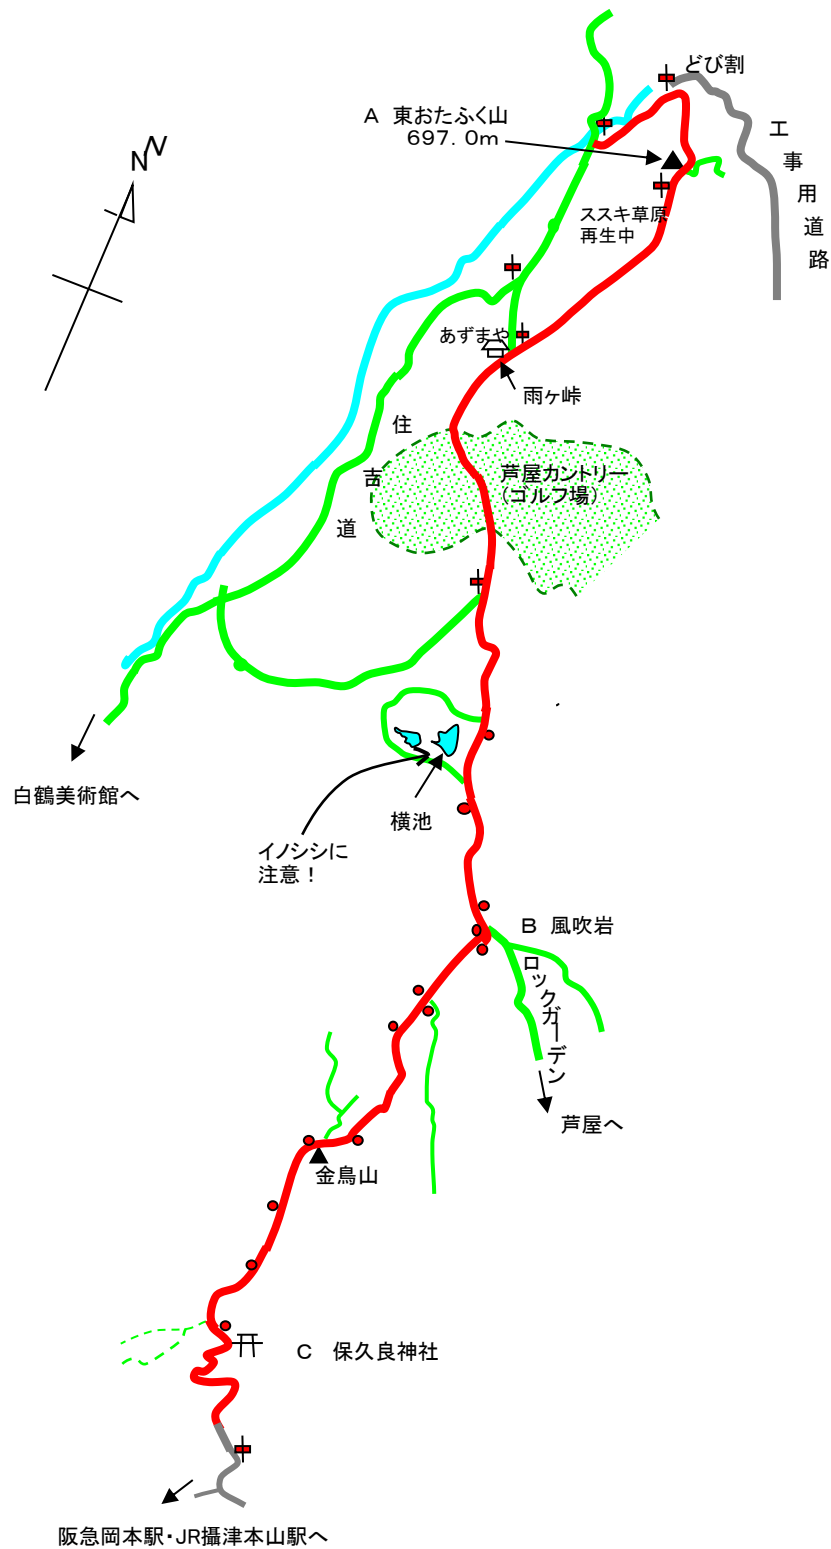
N

どび割

A 東おたふく山
697.0m

工事用道路

ススキ草原
再生中

あずまや

雨ヶ峠

住吉道

芦屋カントリー
(ゴルフ場)

白鶴美術館へ

横池

イノシシに
注意！

B 風吹岩

ロックガーデン

芦屋へ

金鳥山

C 保久良神社

阪急岡本駅・JR摂津本山駅へ